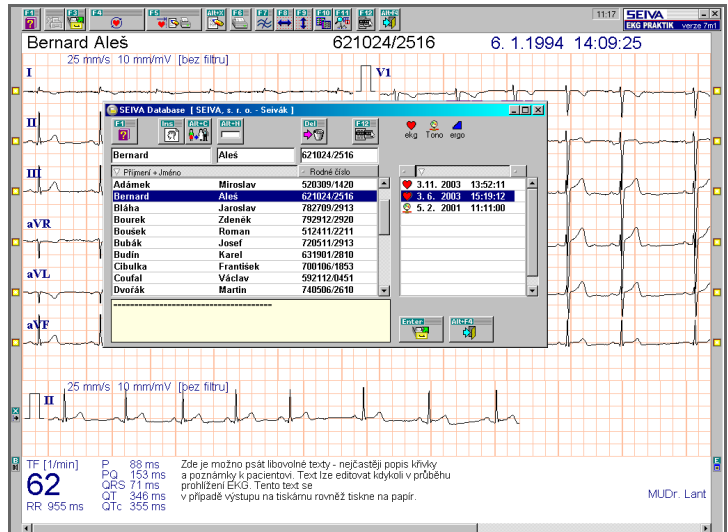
F1 F2 F3 F4 F5 Alt+F F6 F7 F8 F9 F10 F11 F12 Alt+X 11:17 SEIVA EKG PRAKTIK verze 7m1

Bernard Aleš 621024/2516 6. 1.1994 14:09:25

25 mm/s 10 mm/mV [bez filtru]

I V1

II

III

aVR

aVL

aVF

SEIVA Database [ SEIVA, s. r. o. - Seivák ]

F1 Ins Alt+C Alt+N Del F12

ekg Tono ergo

Bernard Aleš 621024/2516

Příjmení + Jméno Rodné číslo

| | | |
|---|---|---|
| Adámek | Miroslav | 520309/1420 |
| Bernard | Aleš | 621024/2516 |
| Bláha | Jaroslav | 782709/2913 |
| Bourek | Zdeněk | 792912/2920 |
| Boušek | Roman | 512411/2211 |
| Bubák | Josef | 720511/2913 |
| Budín | Karel | 631901/2810 |
| Cibulka | František | 700106/1853 |
| Coufal | Václav | 592112/0451 |
| Dvořák | Martin | 740506/2610 |

| | |
|---|---|
| 3.11. 2003 | 13:52:11 |
| 3. 6. 2003 | 15:19:12 |
| 5. 2. 2001 | 11:11:00 |

=====================================

Enter Alt+F4

25 mm/s 10 mm/mV [bez filtru]

II

TF [1/min] 62 RR 955 ms

P 88 ms
PQ 153 ms
QRS 71 ms
QT 346 ms
QTc 355 ms

Zde je možno psát libovolné texty - nejčastěji popis křivky a poznámky k pacientovi. Text lze editovat kdykoli v průběhu prohlížení EKG. Tento text se v případě výstupu na tiskárnu rovněž tiskne na papír.

MUDr. Lant